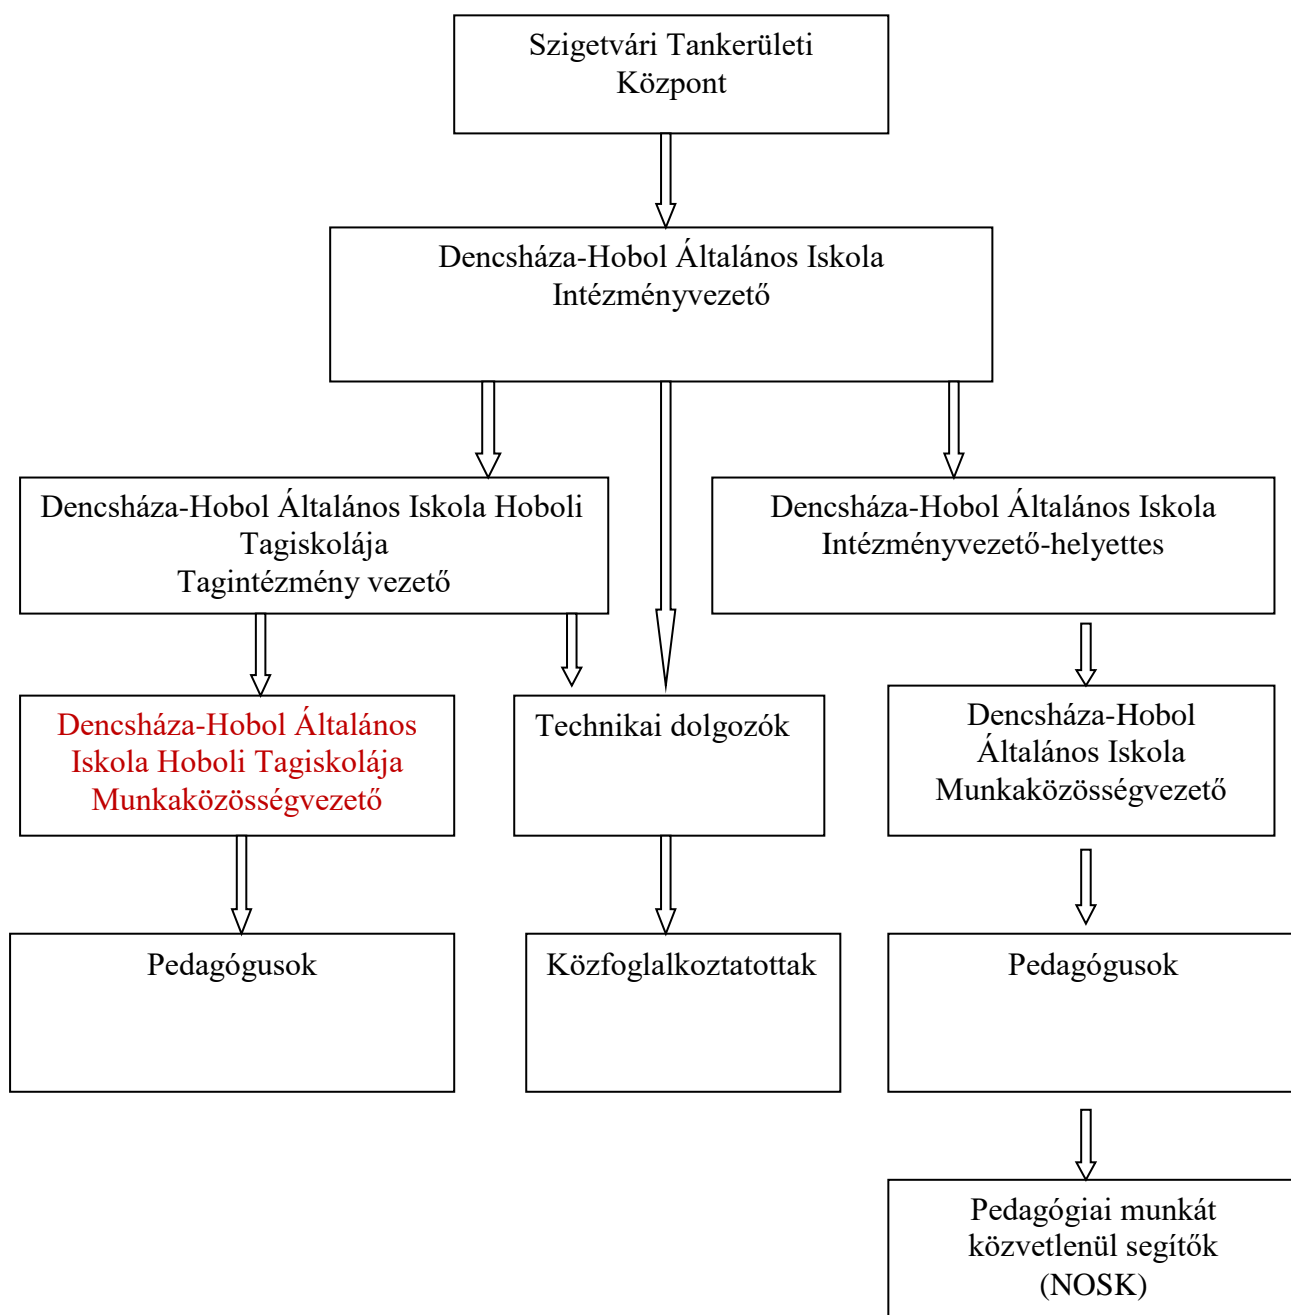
Szigetvári Tankerületi Központ

Dencsháza-Hobol Általános Iskola Intézményvezető

Dencsháza-Hobol Általános Iskola Hoboli Tagiskolája Tagintézmény vezető

Dencsháza-Hobol Általános Iskola Intézményvezető-helyettes

Dencsháza-Hobol Általános Iskola Hoboli Tagiskolája Munkaközösségvezető

Technikai dolgozók

Dencsháza-Hobol Általános Iskola Munkaközösségvezető

Pedagógusok

Közfoglalkoztatottak

Pedagógusok

Pedagógiai munkát közvetlenül segítők (NOSK)